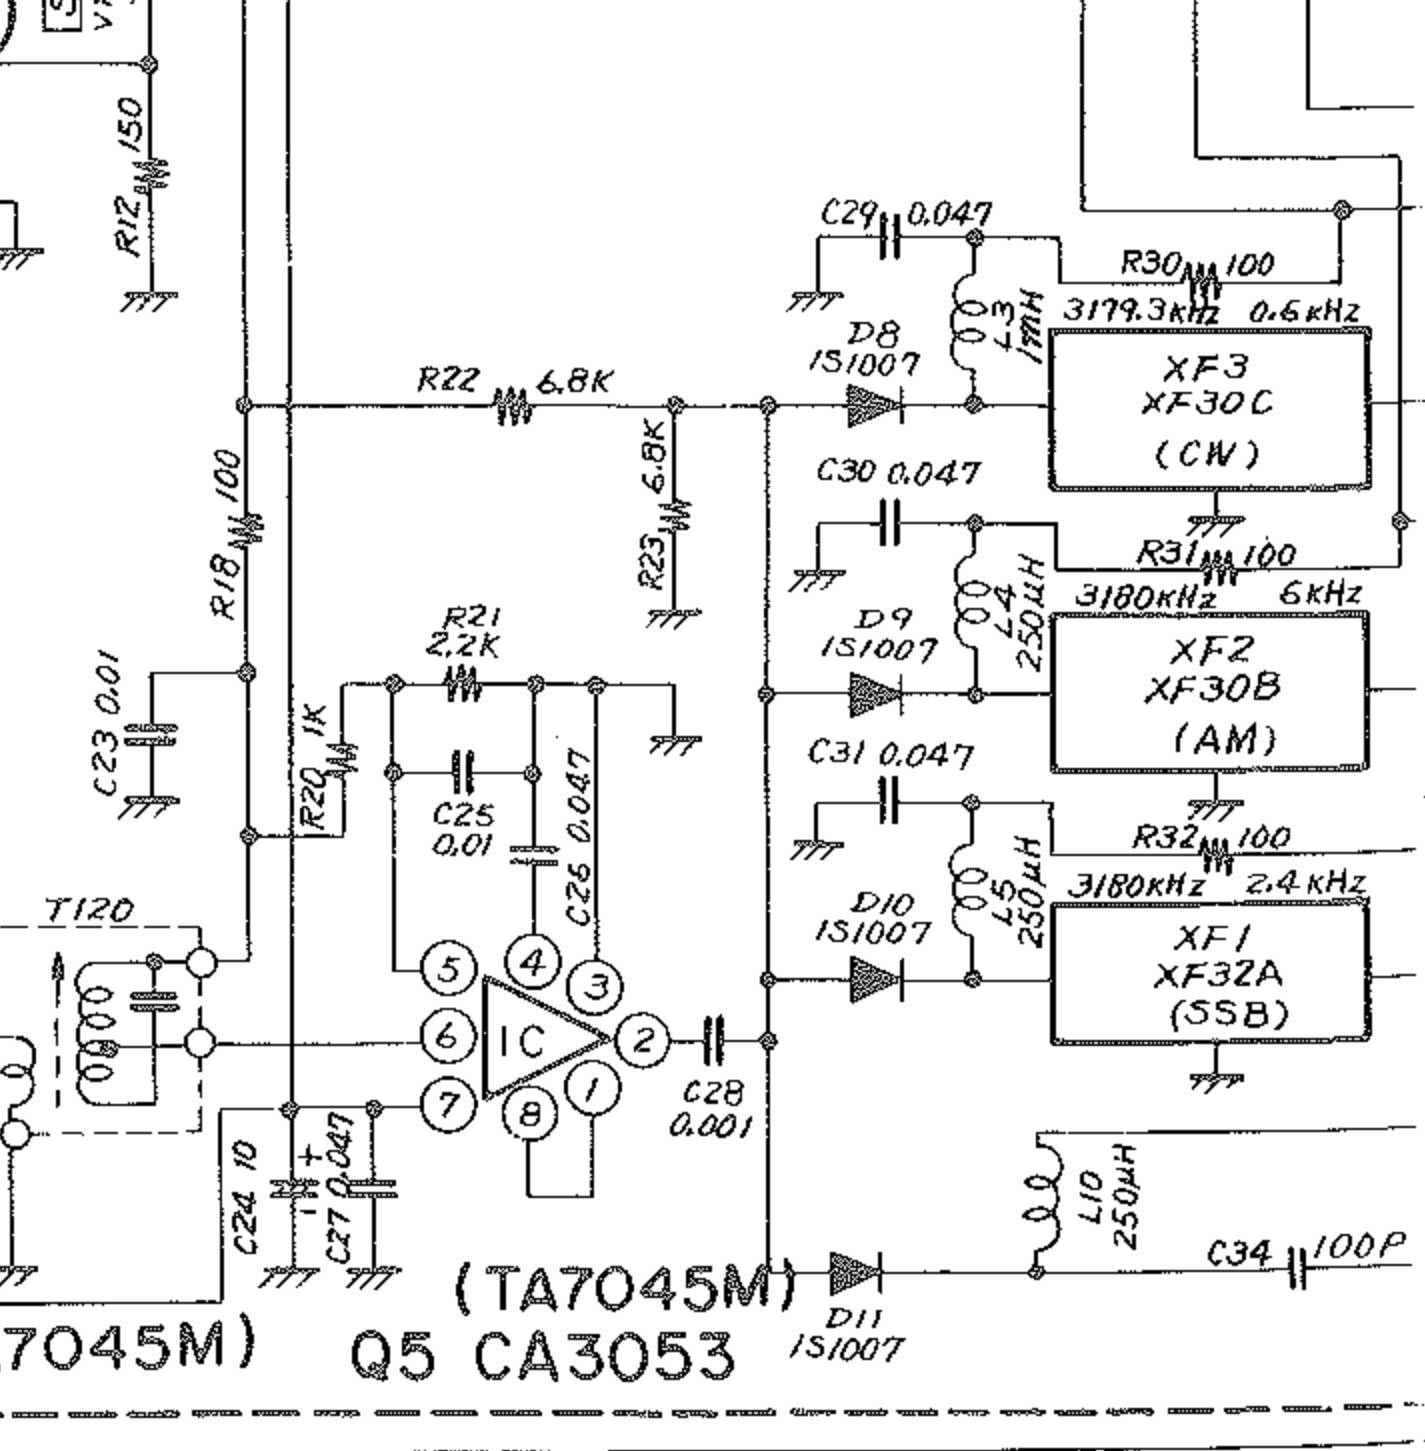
R12 150

C29 0.047

R30 100

L3 1mH

3179.3kHz 0.6kHz

D8 1S1007

XF3 XF30C (CW)

R22 6.8K

R23 6.8K

R18 100

C30 0.047

R31 100

L4 250μH

3180kHz 6kHz

D9 1S1007

XF2 XF30B (AM)

R21 2.2K

C23 0.01

R20 1K

C25 0.01

C26 0.047

C31 0.047

R32 100

L5 250μH

3180kHz 2.4kHz

D10 1S1007

XF1 XF32A (SSB)

T120

5 4 3

6 IC 2

7 8 1

C28 0.001

C24 10

C27 0.047

L10 250μH

C34 100P

(TA7045M)

D11 1S1007

7045M)

Q5 CA3053